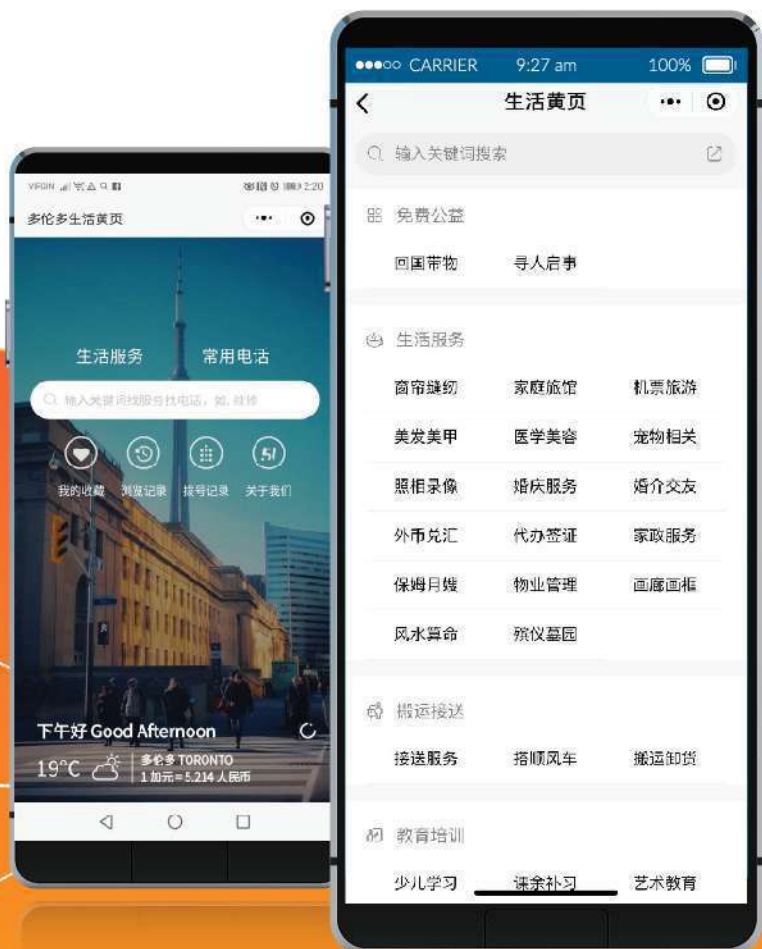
VFGIN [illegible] 2:20
多伦多生活黄页

生活服务 常用电话

输入关键词找服务找电话，如，纹绣

我的收藏 浏览记录 拔号记录 关于我们

下午好 Good Afternoon
19°C 多伦多 TORONTO
1 加元 = 5.214 人民币

●●●○○ CARRIER 9:27 am 100%
生活黄页

输入关键词搜索

免费公益
回国带物 寻人启事

生活服务
窗帘缝纫 家庭旅馆 机票旅游
美发美甲 医学美容 宠物相关
照相录像 婚庆服务 婚介交友
外币兑汇 代办签证 家政服务
保姆月嫂 物业管理 画廊画框
风水算命 殡仪墓园

搬运接送
接送服务 搭顺风车 搬运卸货

教育培训
少儿学习 课余补习 艺术教育